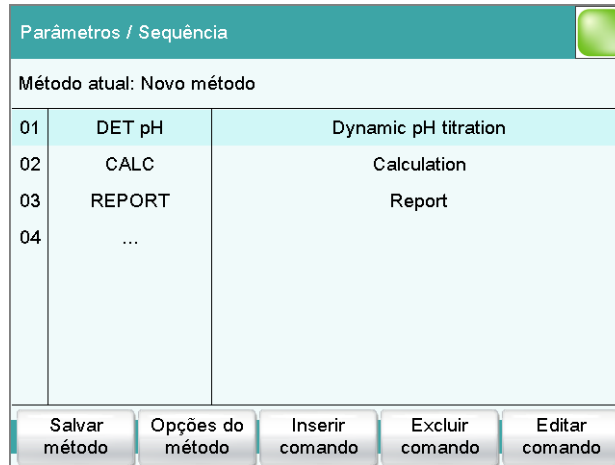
Parâmetros / Sequência

Método atual: Novo método

| | | |
|---|---|---|
| 01 | DET pH | Dynamic pH titration |
| 02 | CALC | Calculation |
| 03 | REPORT | Report |
| 04 | ... | |

Salvar método

Opções do método

Inserir comando

Excluir comando

Editar comando